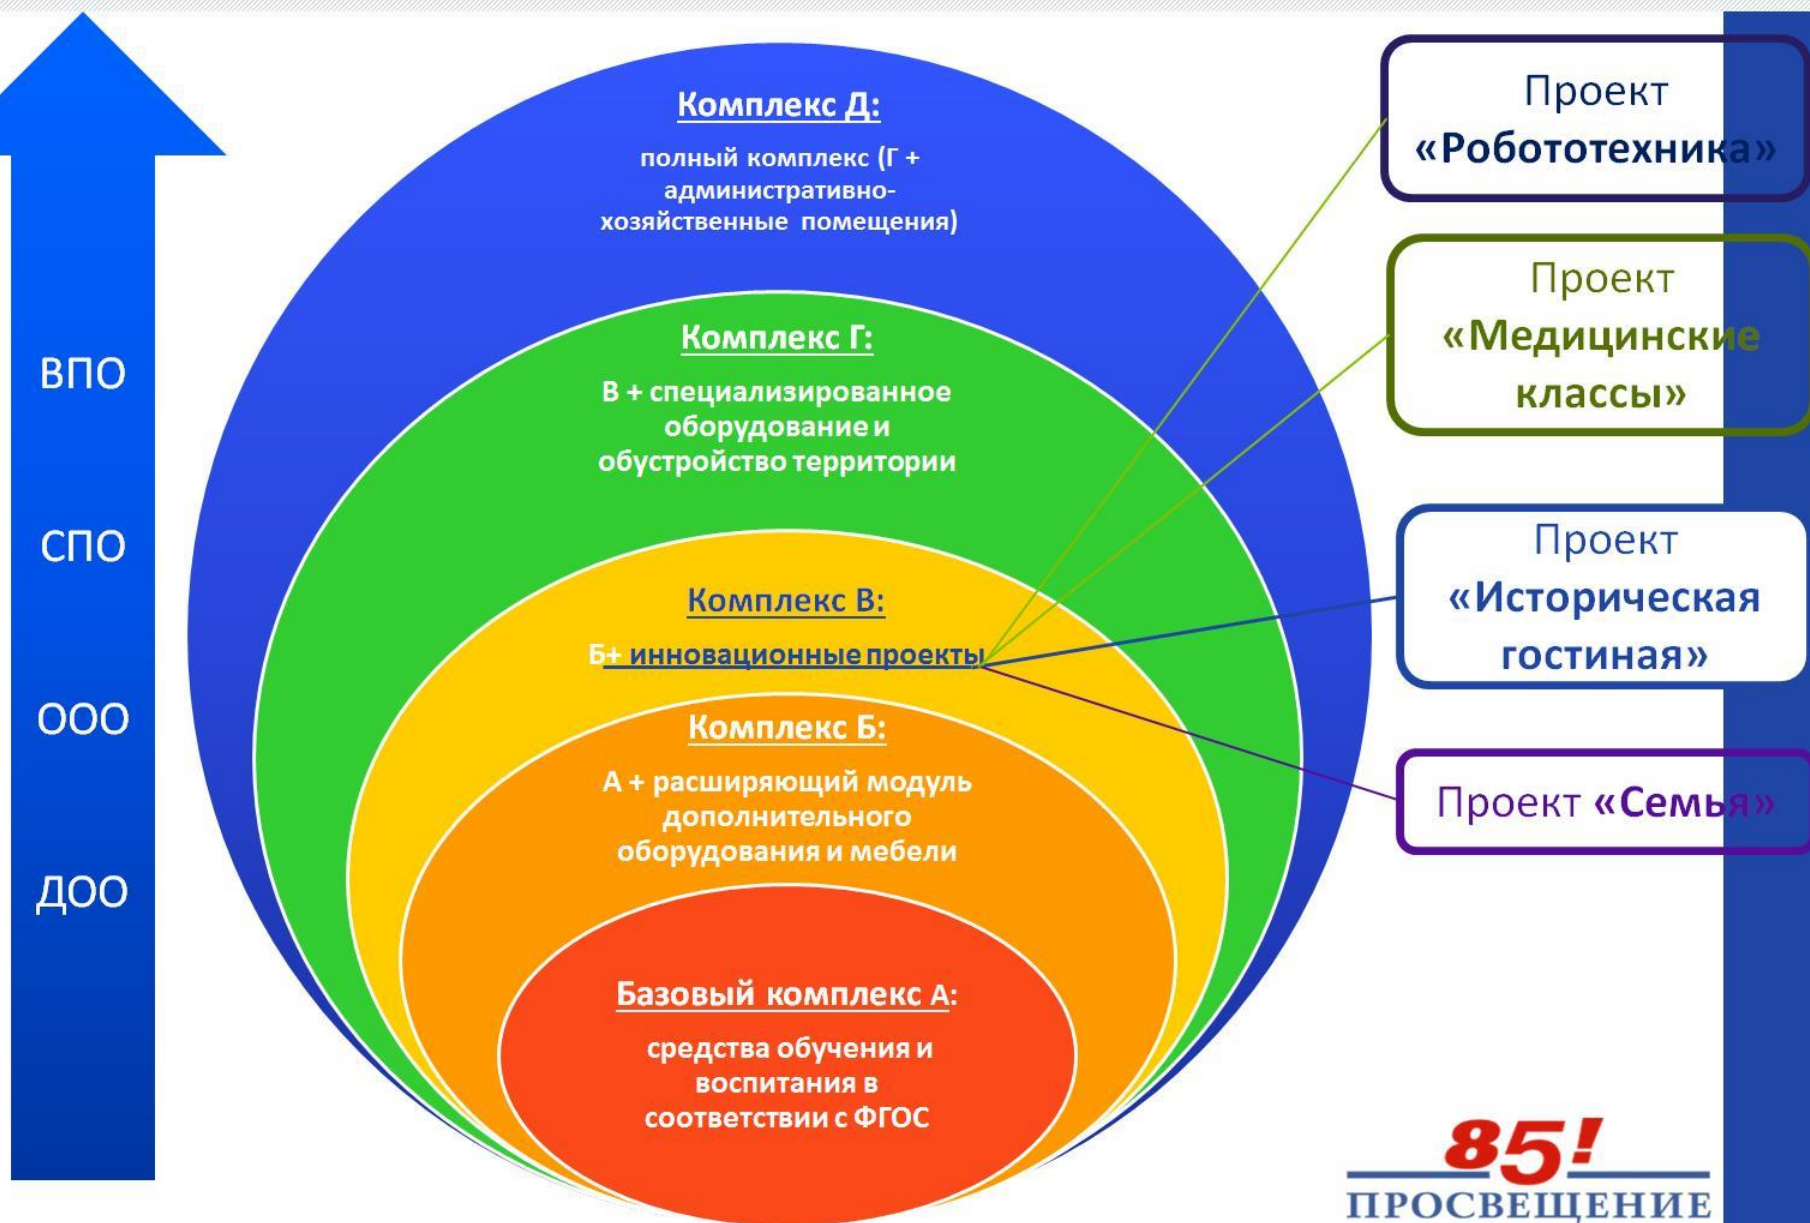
ВПО

СПО

ООО

ДОО

Комплекс Д:

полный комплекс (Г + административно-хозяйственные помещения)

Комплекс Г:

В + специализированное оборудование и обустройство территории

Комплекс В:

Б+ инновационные проекты

Комплекс Б:

А + расширяющий модуль дополнительного оборудования и мебели

Базовый комплекс А:

средства обучения и воспитания в соответствии с ФГОС

Проект «Робототехника»

Проект «Медицинские классы»

Проект «Историческая гостиная»

Проект «Семья»

85!
ПРОСВЕЩЕНИЕ